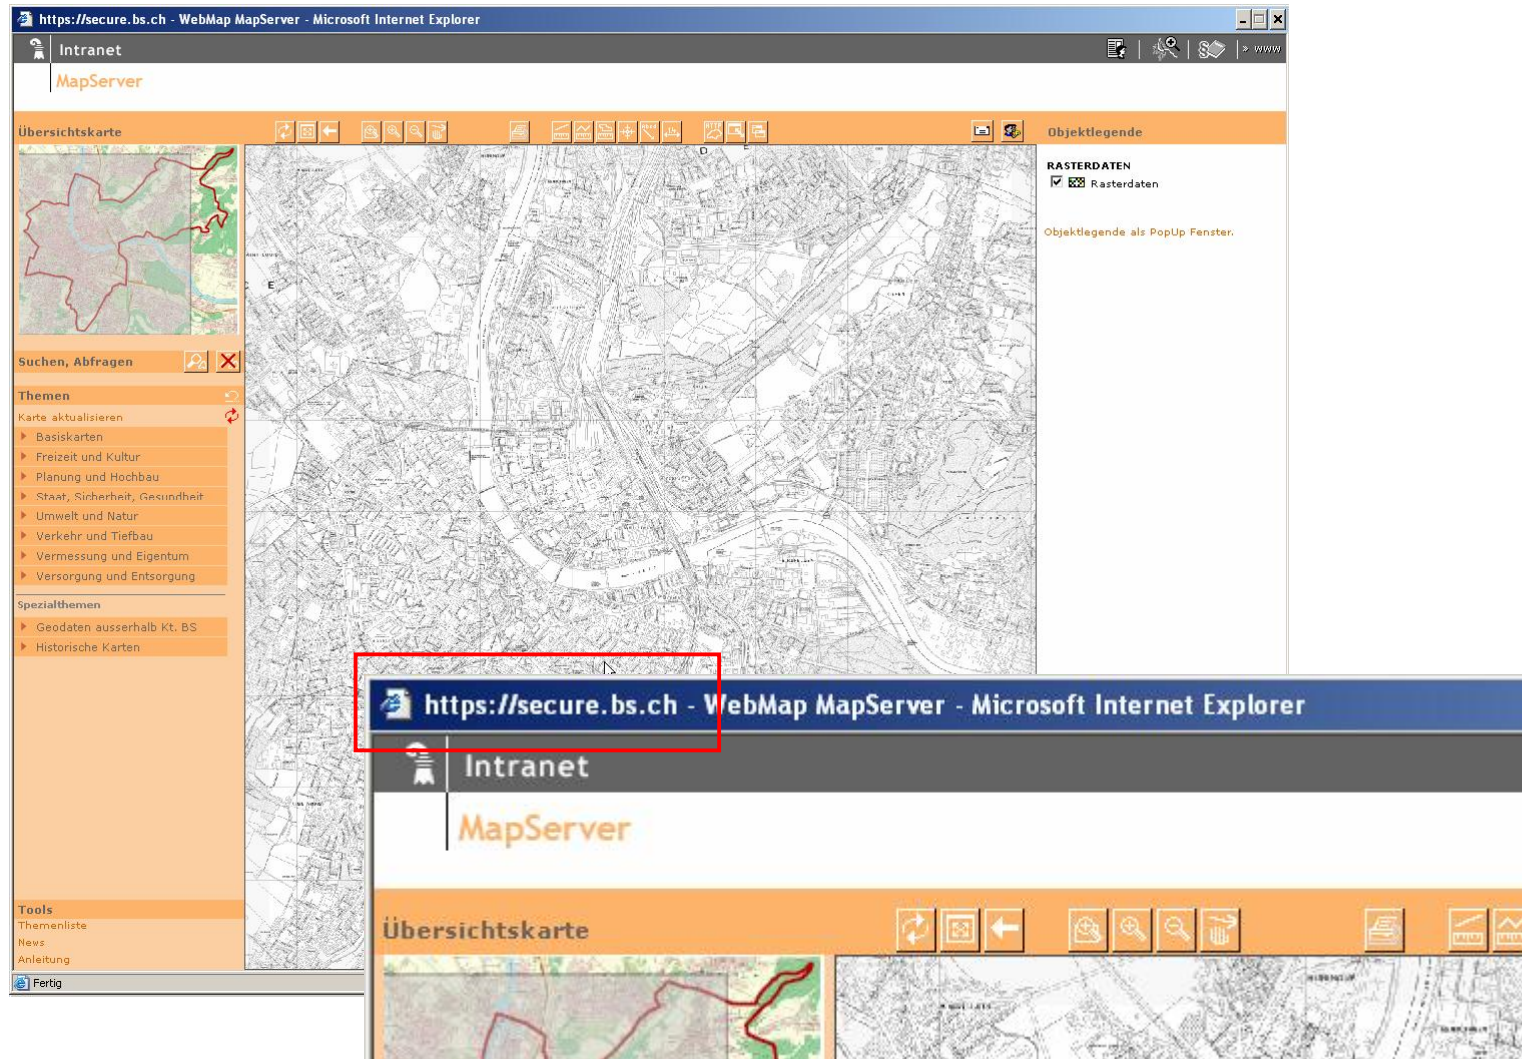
https://secure.bs.ch - WebMap MapServer - Microsoft Internet Explorer

Intranet

» www

MapServer

Übersichtskarte

Objektlegende

RASTERDATEN

Rasterdaten

Objektlegende als PopUp Fenster.

Suchen, Abfragen

Themen

Karte aktualisieren

Basiskarten

Freizeit und Kultur

Planung und Hochbau

Staat, Sicherheit, Gesundheit

Umwelt und Natur

Verkehr und Tiefbau

Vermessung und Eigentum

Versorgung und Entsorgung

Spezialthemen

Geodaten ausserhalb Kt. BS

Historische Karten

Tools

Themenliste

News

Anleitung

Fertig

https://secure.bs.ch - WebMap MapServer - Microsoft Internet Explorer

Intranet

MapServer

Übersichtskarte